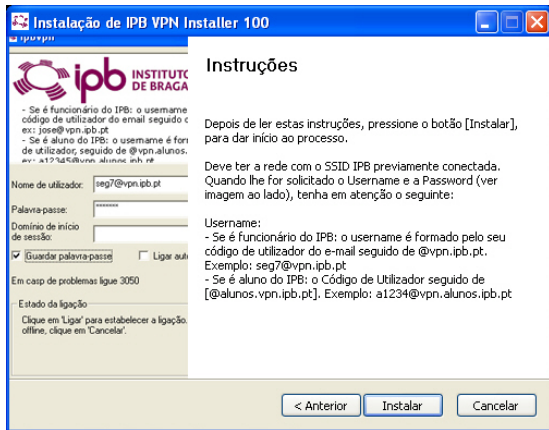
Instalação de IPB VPN Installer 100

ipbvpn

ipb INSTITUTO DE BRAGA

- Se é funcionário do IPB: o username código de utilizador do email seguido ex: jose@vpn.ipb.pt
- Se é aluno do IPB: o username é for de utilizador, seguido de @vpn.alunos. ex: a12345@vpn.alunos.ipb.pt

Nome de utilizador: seg7@vpn.ipb.pt

Palavra-passe: *******

Domínio de início de sessão:

Guardar palavra-passe

Ligar auto

Em casp de problemas ligue 3050

Estado da ligação

Clique em 'Ligar' para estabelecer a ligação. offline, clique em 'Cancelar'.

Instruções

Depois de ler estas instruções, pressione o botão [Instalar], para dar início ao processo.

Deve ter a rede com o SSID IPB previamente conectada. Quando lhe for solicitado o Username e a Password (ver imagem ao lado), tenha em atenção o seguinte:

Username:
- Se é funcionário do IPB: o username é formado pelo seu código de utilizador do e-mail seguido de @vpn.ipb.pt. Exemplo: seg7@vpn.ipb.pt
- Se é aluno do IPB: o Código de Utilizador seguido de [@alunos.vpn.ipb.pt]. Exemplo: a1234@vpn.alunos.ipb.pt

< Anterior

Instalar

Cancelar